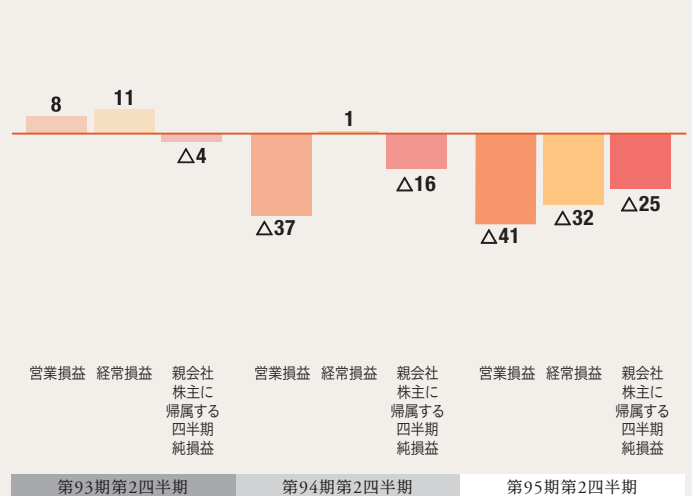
8
11
△4
△37
1
△16
△41
△32
△25

営業損益
経常損益
親会社株主に帰属する四半期純損益
営業損益
経常損益
親会社株主に帰属する四半期純損益
営業損益
経常損益
親会社株主に帰属する四半期純損益

第93期第2四半期
第94期第2四半期
第95期第2四半期